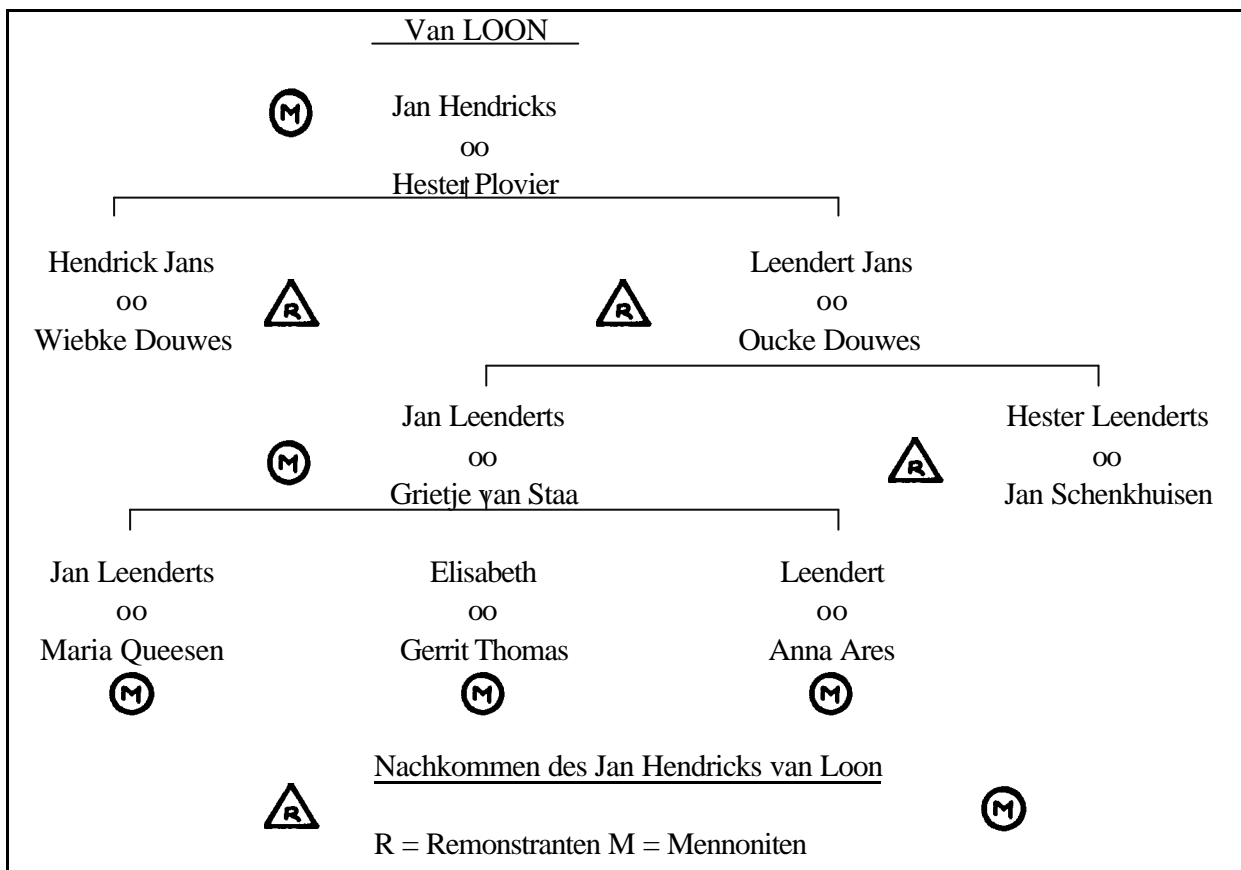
Van LOON

M

Jan Hendricks
oo
Hester Plovier

Hendrick Jans
oo
Wiebke Douwes

R

R

Leendert Jans
oo
Oucke Douwes

M

Jan Leenderts
oo
Grietje van Staa

R

Hester Leenderts
oo
Jan Schenkhuisen

Jan Leenderts
oo
Maria Queesen
M

Elisabeth
oo
Gerrit Thomas
M

Leendert
oo
Anna Ares
M

Nachkommen des Jan Hendricks van Loon

R

M

R = Remonstranten M = Mennoniten